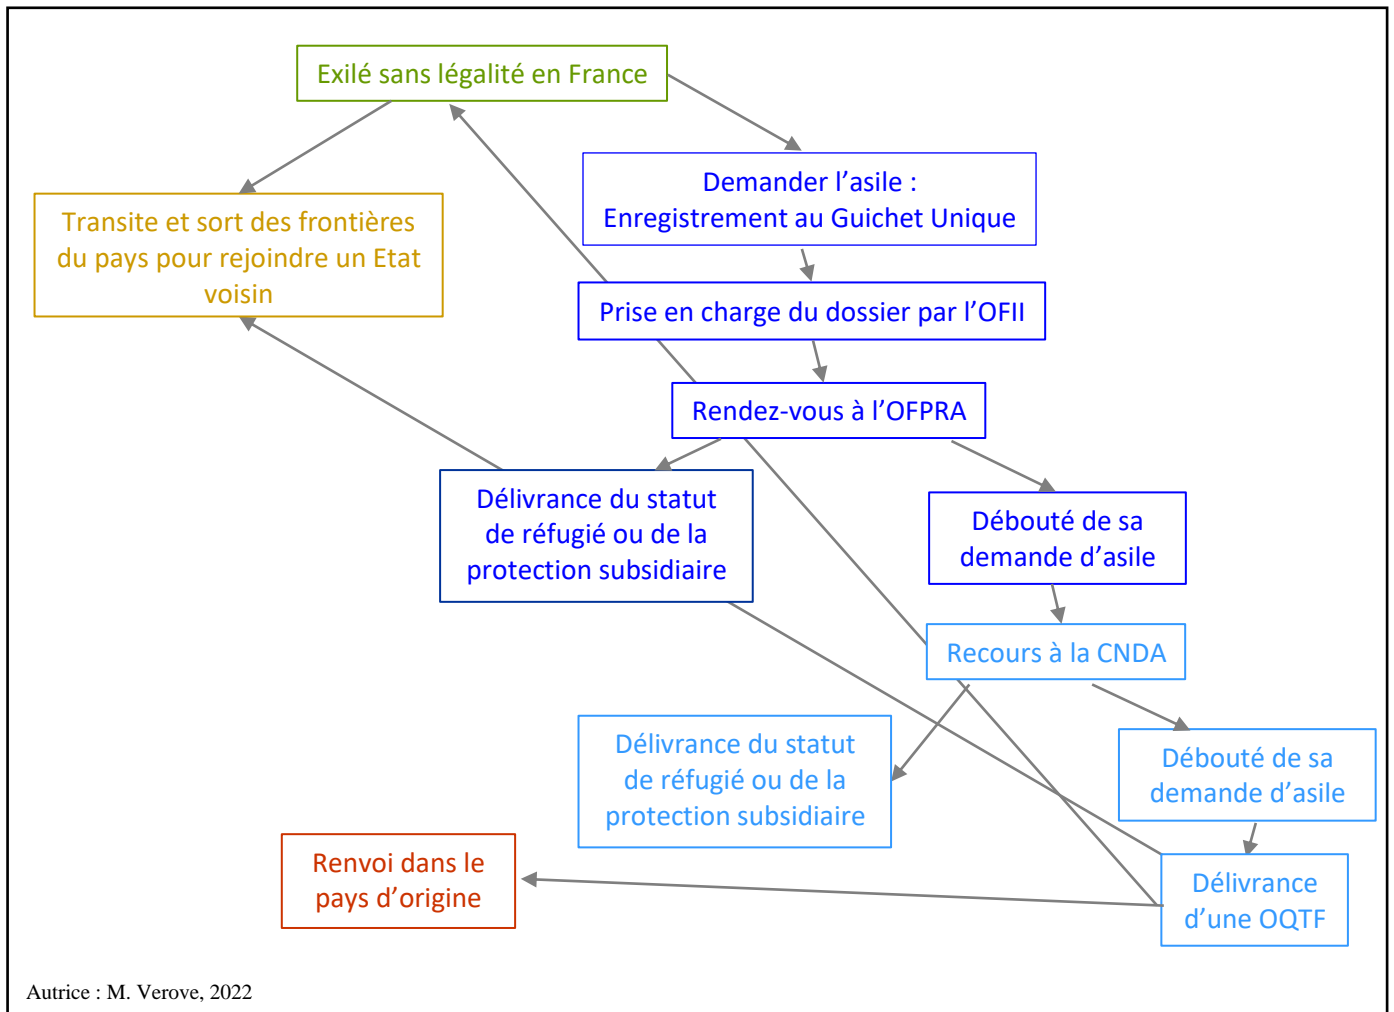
Exilé sans légalité en France

Transite et sort des frontières du pays pour rejoindre un Etat voisin

Demander l'asile : Enregistrement au Guichet Unique

Prise en charge du dossier par l'OFII

Rendez-vous à l'OFPRA

Délivrance du statut de réfugié ou de la protection subsidiaire

Débouté de sa demande d'asile

Recours à la CNDA

Délivrance du statut de réfugié ou de la protection subsidiaire

Débouté de sa demande d'asile

Renvoi dans le pays d'origine

Délivrance d'une OQTF

Autrice : M. Verove, 2022